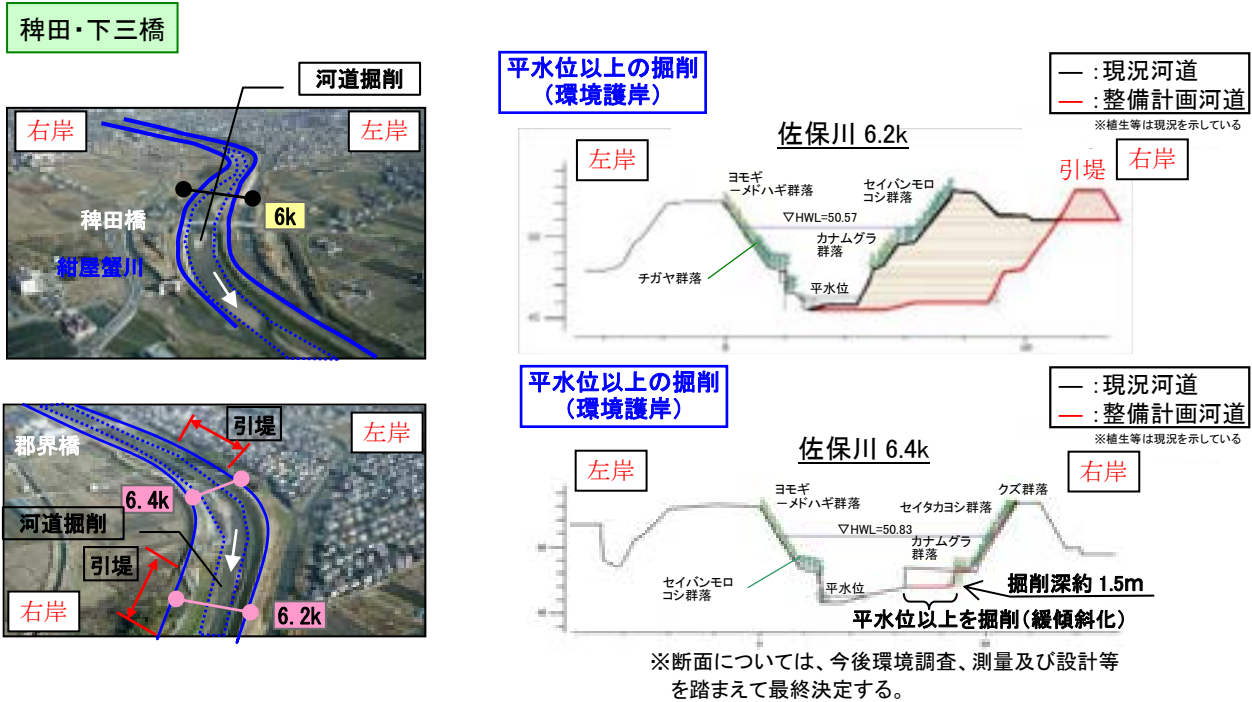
稗田・下三橋

河道掘削

右岸

左岸

稗田橋

6k

紺屋蟹川

平水位以上の掘削
（環境護岸）

—：現況河道
—：整備計画河道
※植生等は現況を示している

佐保川 6.2k

左岸

右岸

引堤

ヨモギ
ーメドハギ群落

セイバンモロ
コシ群落

▽HWL=50.57

カナムグラ
群落

チガヤ群落

平水位

郡界橋

引堤

左岸

6.4k

河道掘削

引堤

右岸

6.2k

平水位以上の掘削
（環境護岸）

—：現況河道
—：整備計画河道
※植生等は現況を示している

佐保川 6.4k

左岸

右岸

ヨモギ
ーメドハギ群落

セイタカヨシ群落

クズ群落

▽HWL=50.83

カナムグラ
群落

セイバンモロ
コシ群落

平水位

掘削深約 1.5m

平水位以上を掘削（緩傾斜化）

※断面については、今後環境調査、測量及び設計等を踏まえて最終決定する。